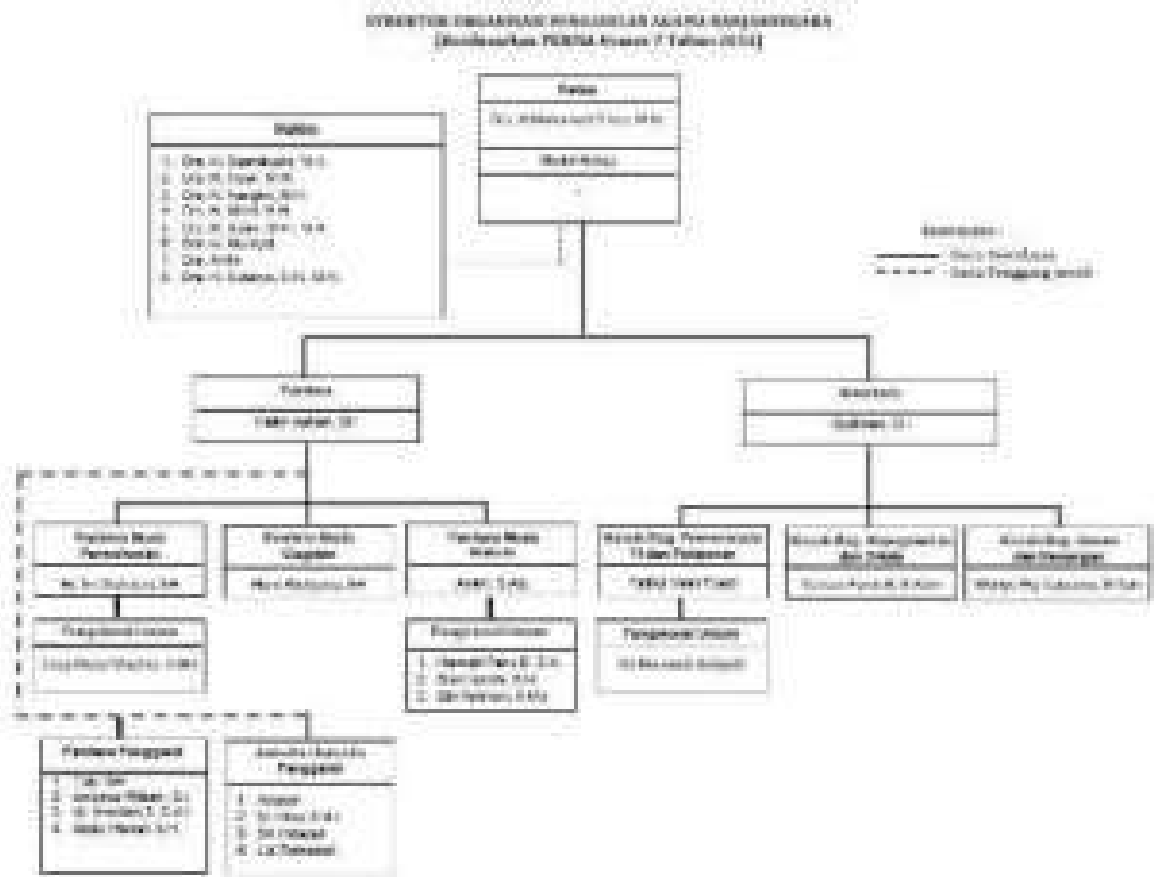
STRUKTUR ORGANISASI PENGADILAN AGAMA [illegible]
[Berdasarkan PERMA Nomor 7 Tahun 2015]

Ketua
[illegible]

Wakil Ketua
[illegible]

Hakim
1. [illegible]
2. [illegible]
3. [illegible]
4. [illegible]
5. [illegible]
6. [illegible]
7. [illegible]
8. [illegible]

Keterangan :
Garis Komando
Garis Tanggung Jawab

Panitera
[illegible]

Sekretaris
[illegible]

Panitera Muda Permohonan
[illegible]

Panitera Muda Gugatan
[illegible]

Panitera Muda Hukum
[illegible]

Kepala Sub Bagian Perencanaan TI dan Pelaporan
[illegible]

Kepala Sub Bagian Kepegawaian dan Ortala
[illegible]

Kepala Sub Bagian Umum dan Keuangan
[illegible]

Pengadministrasi Umum
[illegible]

Pengadministrasi Umum
1. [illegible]
2. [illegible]
3. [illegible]

Pengadministrasi Umum
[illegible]

Panitera Pengganti
1. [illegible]
2. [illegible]
3. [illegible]
4. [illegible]

Jurusita / Jurusita Pengganti
1. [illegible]
2. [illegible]
3. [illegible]
4. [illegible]